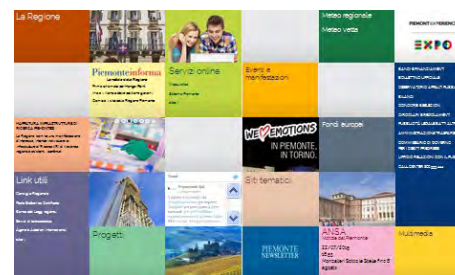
La Regione

Meteo regionale
Meteo vetta

PIEMONTE
EXPO

Piemonteinforma

Servizi online

Eventi e manifestazioni

WE EMOTIONS
IN PIEMONTE, IN TORINO.

Fondi europei

Link utili

Siti tematici

Progetti

PIEMONTE NEWSLETTER

ANSA

Multimedia